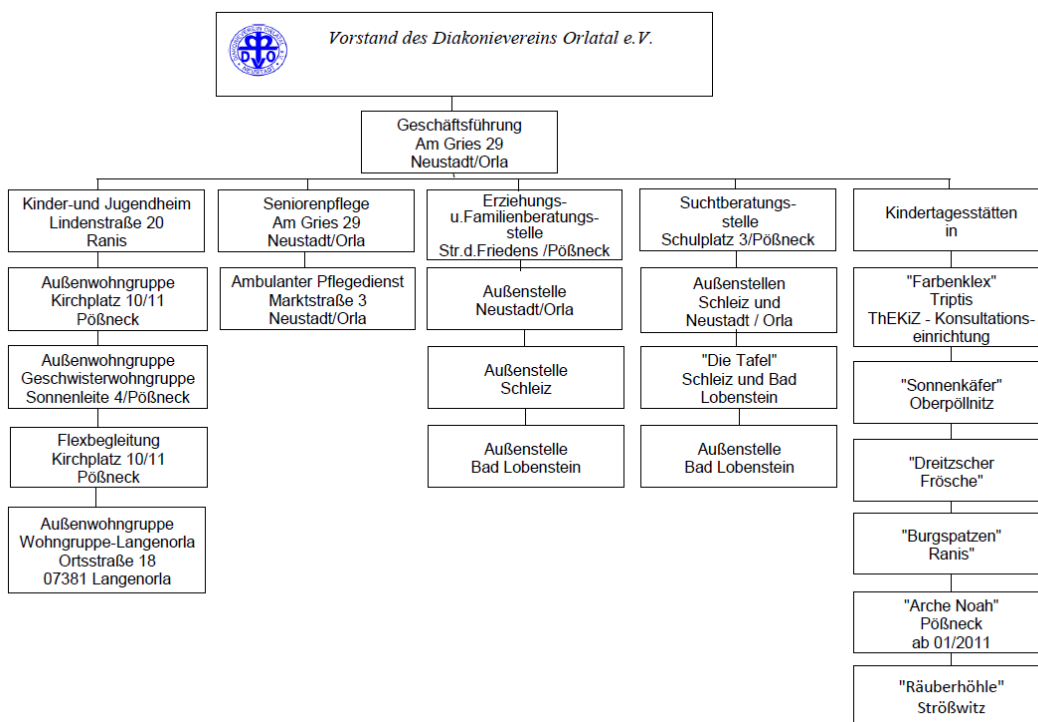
Vorstand des Diakonievereins Orlatal e.V.

Geschäftsführung
Am Gries 29
Neustadt/Orla

Kinder-und Jugendheim
Lindenstraße 20
Ranis

Außenwohngruppe
Kirchplatz 10/11
Pößneck

Außenwohngruppe
Geschwisterwohngruppe
Sonnenleite 4/Pößneck

Flexbegleitung
Kirchplatz 10/11
Pößneck

Außenwohngruppe
Wohngruppe-Langenorla
Ortsstraße 18
07381 Langenorla

Seniorenpflege
Am Gries 29
Neustadt/Orla

Ambulanter Pflegedienst
Marktstraße 3
Neustadt/Orla

Erziehungs- u.Familienberatungsstelle
Str.d.Friedens /Pößneck

Außenstelle
Neustadt/Orla

Außenstelle
Schleiz

Außenstelle
Bad Lobenstein

Suchtberatungsstelle
Schulplatz 3/Pößneck

Außenstellen
Schleiz und
Neustadt / Orla

"Die Tafel"
Schleiz und Bad
Lobenstein

Außenstelle
Bad Lobenstein

Kindertagesstätten
in

"Farbenklex"
Triptis
ThEKiZ - Konsultationseinrichtung

"Sonnenkäfer"
Oberpöllnitz

"Dreitzscher
Frösche"

"Burgspatzen"
Ranis"

"Arche Noah"
Pößneck
ab 01/2011

"Räuberhöhle"
Strößwitz